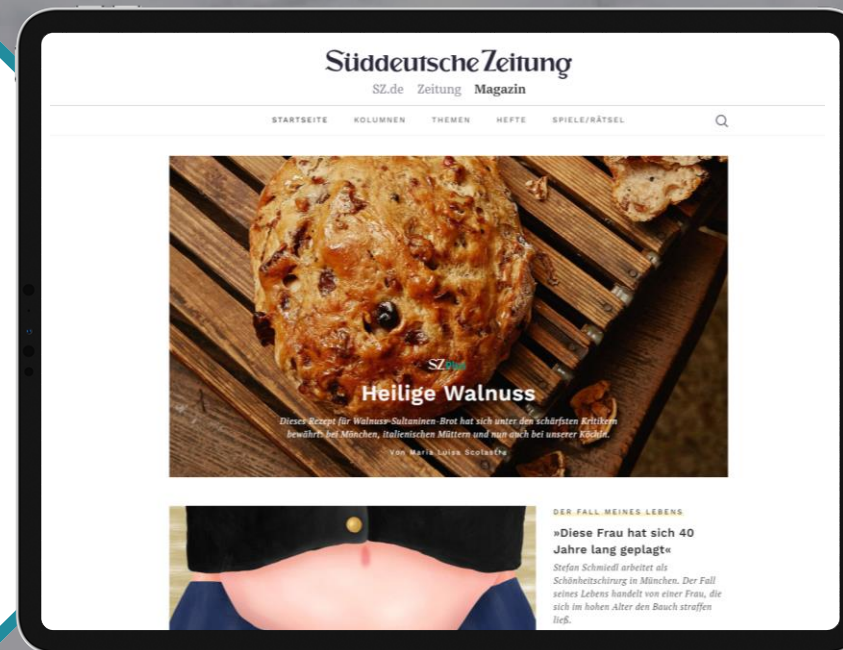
Süddeutsche Zeitung

SZ.de Zeitung Magazin

STARTSEITE KOLUMNEN THEMEN HEFTE SPIELE/RÄTSEL

SZ Plus

Heilige Walnuss

Dieses Rezept für Walnuss-Sultaninen-Brot hat sich unter den schärfsten Kritikern bewährt: bei Münchner, italienischen Müttern und nun auch bei unserer Köchin.

Von Maria Luisa Scolastra

DER FALL MEINES LEBENS

»Diese Frau hat sich 40 Jahre lang geplagt«

Stefan Schmiedl arbeitet als Schönheitschirurg in München. Der Fall seines Lebens handelt von einer Frau, die sich im hohen Alter den Bauch straffen ließ.